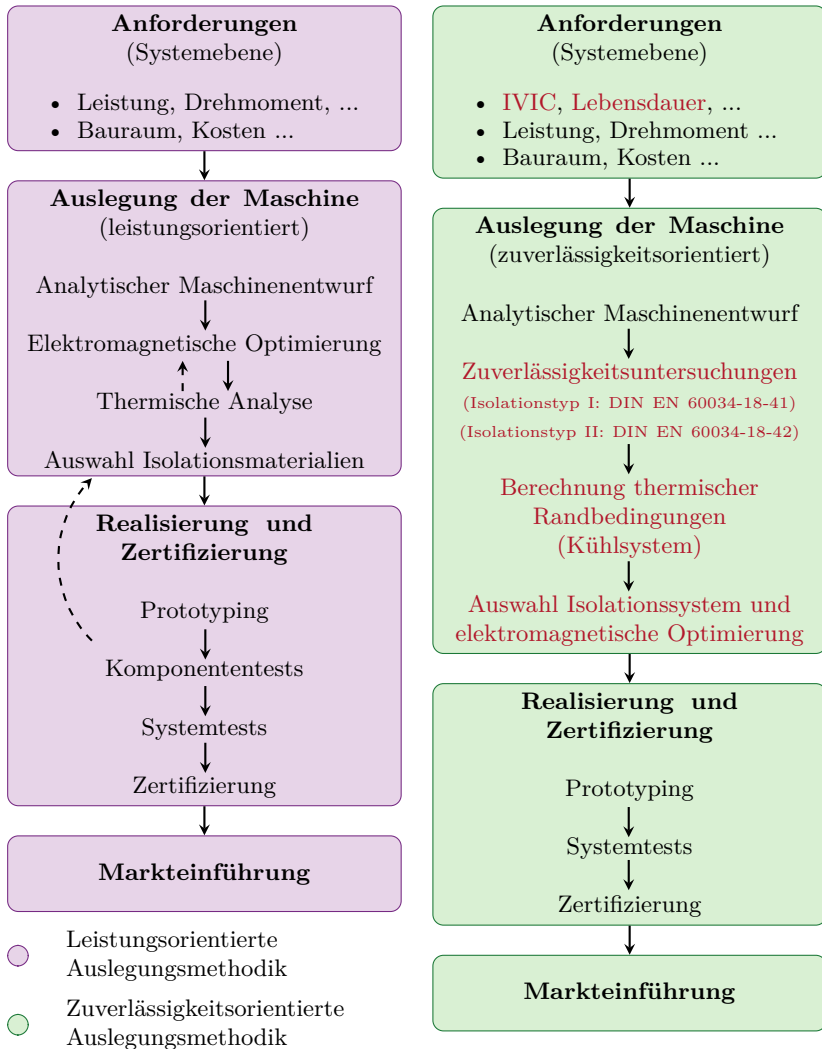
**Anforderungen**
(Systemebene)

- Leistung, Drehmoment, ...
- Bauraum, Kosten ...

**Auslegung der Maschine**
(leistungsorientiert)

Analytischer Maschinenentwurf

Elektromagnetische Optimierung

Thermische Analyse

Auswahl Isolationsmaterialien

**Realisierung und Zertifizierung**

Prototyping

Komponententests

Systemtests

Zertifizierung

**Markteinführung**

Leistungsorientierte Auslegungsmethodik

Zuverlässigkeitsorientierte Auslegungsmethodik

**Anforderungen**
(Systemebene)

- IVIC, Lebensdauer, ...
- Leistung, Drehmoment ...
- Bauraum, Kosten ...

**Auslegung der Maschine**
(zuverlässigkeitsorientiert)

Analytischer Maschinenentwurf

Zuverlässigkeitsuntersuchungen
(Isolationstyp I: DIN EN 60034-18-41)
(Isolationstyp II: DIN EN 60034-18-42)

Berechnung thermischer Randbedingungen (Kühlsystem)

Auswahl Isolationssystem und elektromagnetische Optimierung

**Realisierung und Zertifizierung**

Prototyping

Systemtests

Zertifizierung

**Markteinführung**